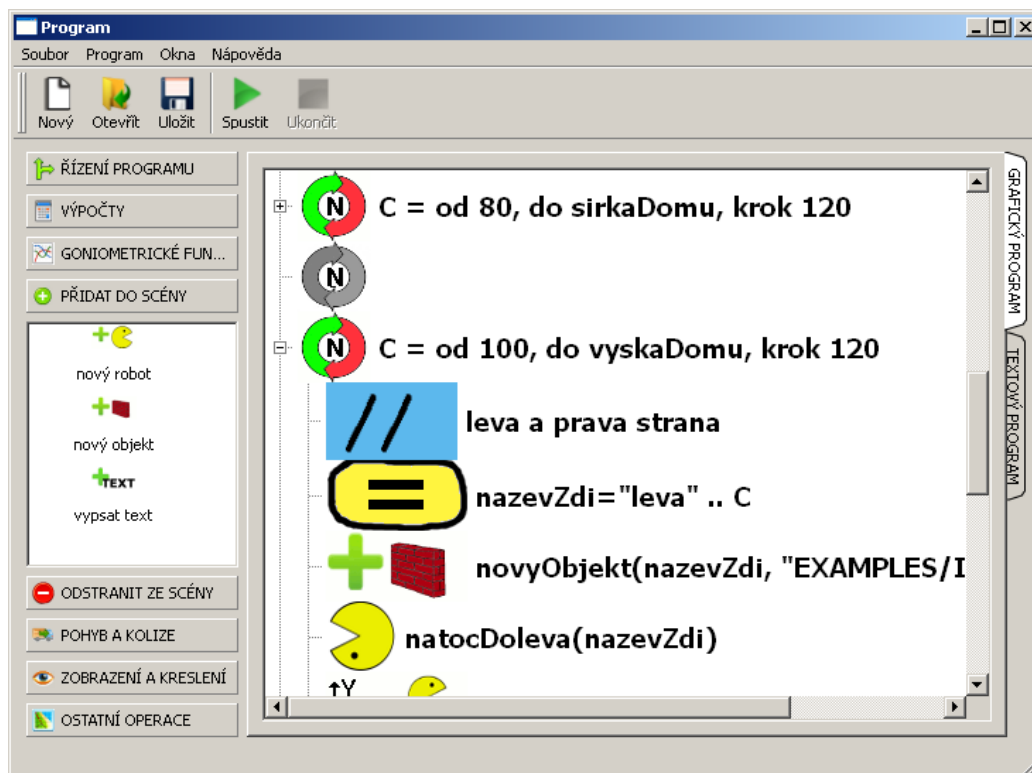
Program

Soubor Program Okna Nápověda

Nový Otevřít Uložit Spustit Ukončit

ŘÍZENÍ PROGRAMU

VÝPOČTY

GONIOMETRICKÉ FUN...

PŘIDAT DO SCÉNY

nový robot

nový objekt

TEXT

vypsat text

ODSTRANIT ZE SCÉNY

POHYB A KOLIZE

ZOBRAZENÍ A KRESLENÍ

OSTATNÍ OPERACE

N C = od 80, do sirkaDomu, krok 120

N

N C = od 100, do vyskaDomu, krok 120

leva a prava strana

nazevZdi="leva" .. C

novyObjekt(nazevZdi, "EXAMPLES/I

natocDoleva(nazevZdi)

↑Y

GRAFICKÝ PROGRAM

TEXTOVÝ PROGRAM